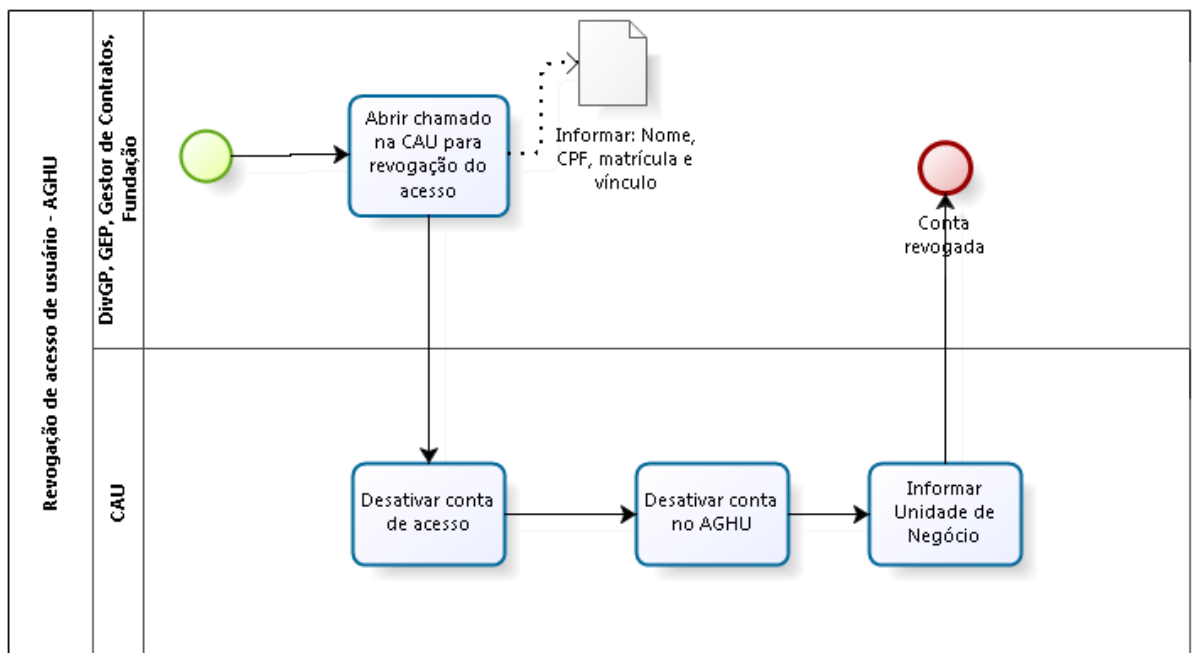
Revogação de acesso de usuário - AGHU

DivGP, GEP, Gestor de Contratos, Fundação

Abrir chamado na CAU para revogação do acesso

Informar: Nome, CPF, matrícula e vínculo

Conta revogada

CAU

Desativar conta de acesso

Desativar conta no AGHU

Informar Unidade de Negócio